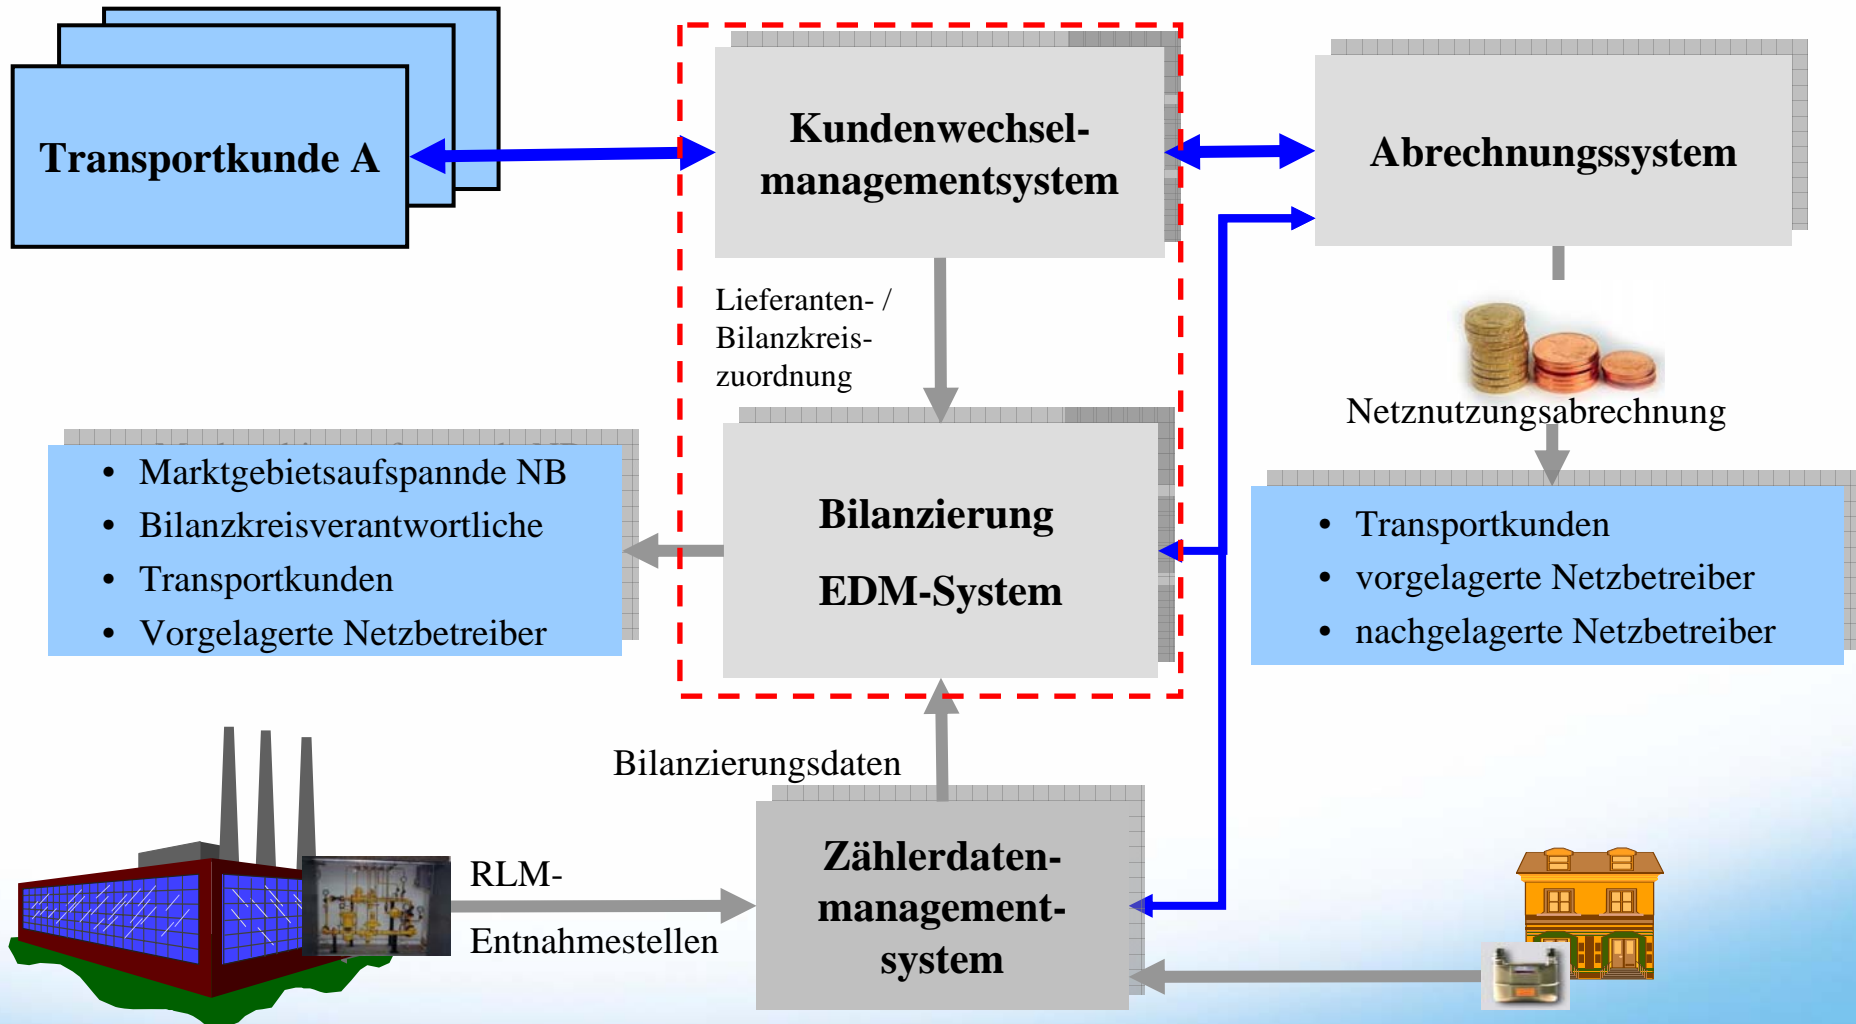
Transportkunde A

Kundenwechselmanagementsystem

Abrechnungssystem

Lieferanten- / Bilanzkreiszuordnung

Netznutzungsabrechnung

- Marktgebietsaufspannde NB
- Bilanzkreisverantwortliche
- Transportkunden
- Vorgelagerte Netzbetreiber

Bilanzierung

EDM-System

- Transportkunden
- vorgelagerte Netzbetreiber
- nachgelagerte Netzbetreiber

Bilanzierungsdaten

RLM-

Entnahmestellen

Zählerdatenmanagementsystem